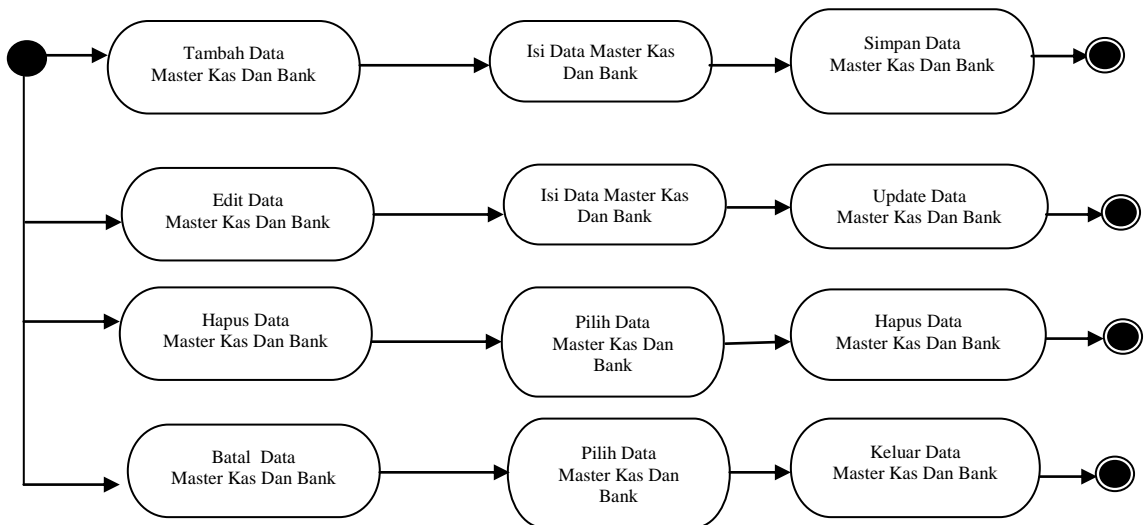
Tambah Data Master Kas Dan Bank

Isi Data Master Kas Dan Bank

Simpan Data Master Kas Dan Bank

Edit Data Master Kas Dan Bank

Isi Data Master Kas Dan Bank

Update Data Master Kas Dan Bank

Hapus Data Master Kas Dan Bank

Pilih Data Master Kas Dan Bank

Hapus Data Master Kas Dan Bank

Batal Data Master Kas Dan Bank

Pilih Data Master Kas Dan Bank

Keluar Data Master Kas Dan Bank